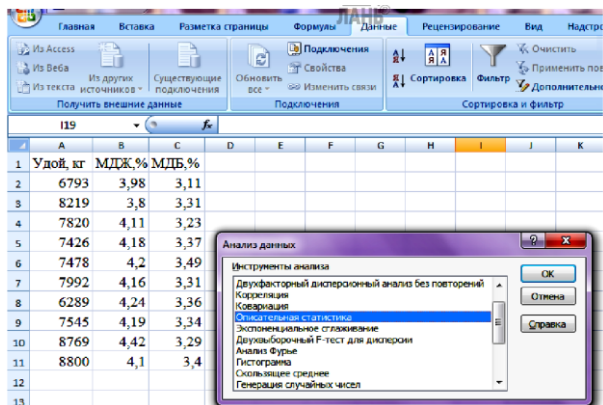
Главная Вставка Разметка страницы Формулы Данные Рецензирование Вид Надстр

Из Access
Из Веба
Из текста
Из других источников
Существующие подключения
Получить внешние данные

Обновить все
Подключения
Свойства
Изменить связи
Подключения

Сортировка
Фильтр
Очистить
Применить пов
Дополнительн
Сортировка и фильтр

I19 $f_x$

| | A | B | C | D | E | F | G | H | I | J | K |
|---|---|---|---|---|---|---|---|---|---|---|---|
| 1 | Удой, кг | МДЖ,% | МДБ,% | | | | | | | | |
| 2 | 6793 | 3,98 | 3,11 | | | | | | | | |
| 3 | 8219 | 3,8 | 3,31 | | | | | | | | |
| 4 | 7820 | 4,11 | 3,23 | | | | | | | | |
| 5 | 7426 | 4,18 | 3,37 | | | | | | | | |
| 6 | 7478 | 4,2 | 3,49 | | | | | | | | |
| 7 | 7992 | 4,16 | 3,31 | | | | | | | | |
| 8 | 6289 | 4,24 | 3,36 | | | | | | | | |
| 9 | 7545 | 4,19 | 3,34 | | | | | | | | |
| 10 | 8769 | 4,42 | 3,29 | | | | | | | | |
| 11 | 8800 | 4,1 | 3,4 | | | | | | | | |
| 12 | | | | | | | | | | | |
| 13 | | | | | | | | | | | |

Анализ данных
Инструменты анализа
Двухфакторный дисперсионный анализ без повторений
Корреляция
Ковариация
Описательная статистика
Экспоненциальное сглаживание
Двухвыборочный F-тест для дисперсии
Анализ Фурье
Гистограмма
Скользящее среднее
Генерация случайных чисел

OK
Отмена
Справка